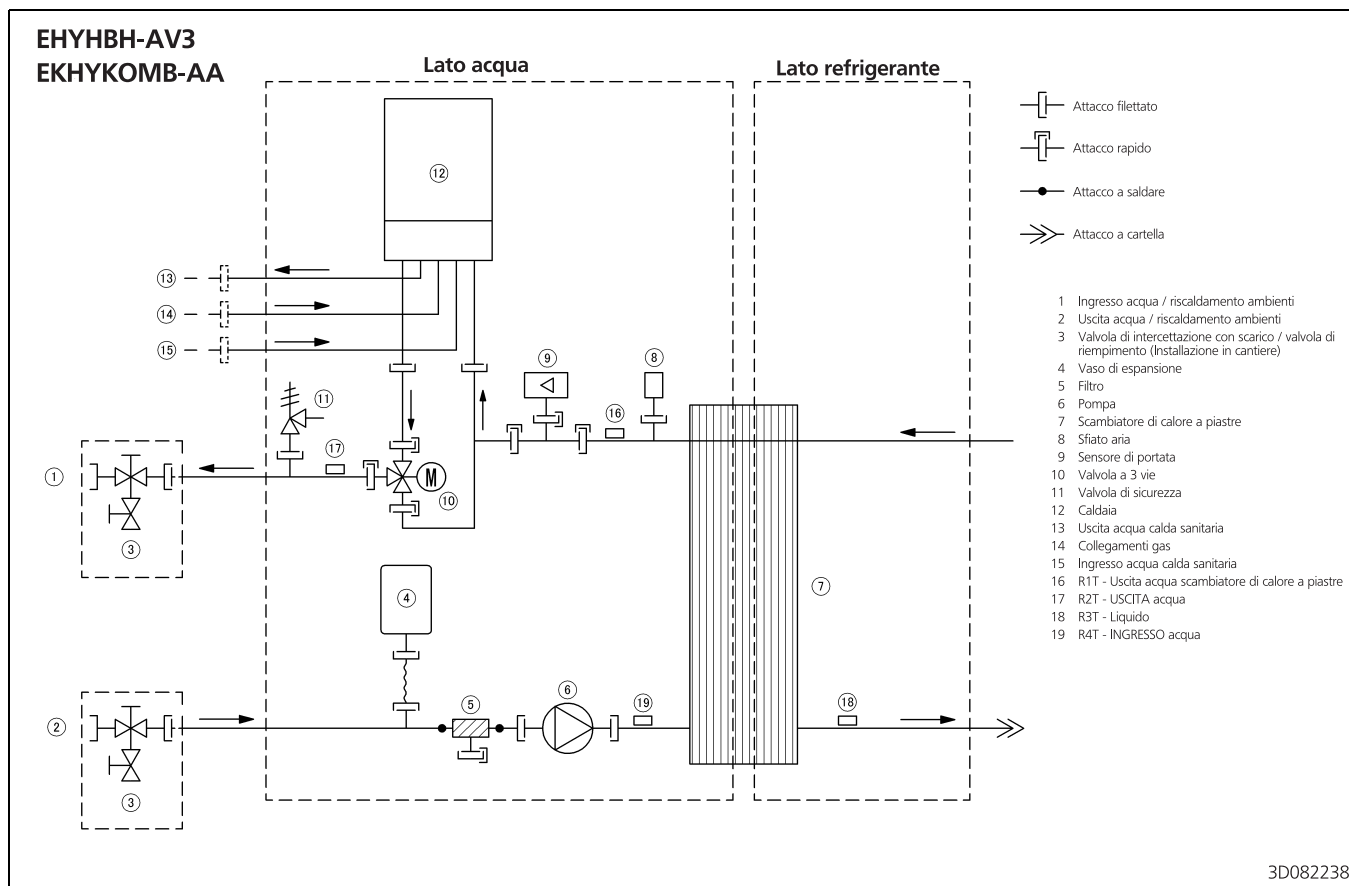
EHYHBH-AV3
EKHYKOMB-AA

Lato acqua

Lato refrigerante

Attacco filettato
Attacco rapido
Attacco a saldare
Attacco a cartella

1 Ingresso acqua / riscaldamento ambienti
2 Uscita acqua / riscaldamento ambienti
3 Valvola di intercettazione con scarico / valvola di riempimento (Installazione in cantiere)
4 Vaso di espansione
5 Filtro
6 Pompa
7 Scambiatore di calore a piastre
8 Sfiato aria
9 Sensore di portata
10 Valvola a 3 vie
11 Valvola di sicurezza
12 Caldaia
13 Uscita acqua calda sanitaria
14 Collegamenti gas
15 Ingresso acqua calda sanitaria
16 R1T - Uscita acqua scambiatore di calore a piastre
17 R2T - USCITA acqua
18 R3T - Liquido
19 R4T - INGRESSO acqua

12
13
14
15
11
9
8
16
17
1
M
10
3
4
7
2
5
6
19
18
3

3D082238